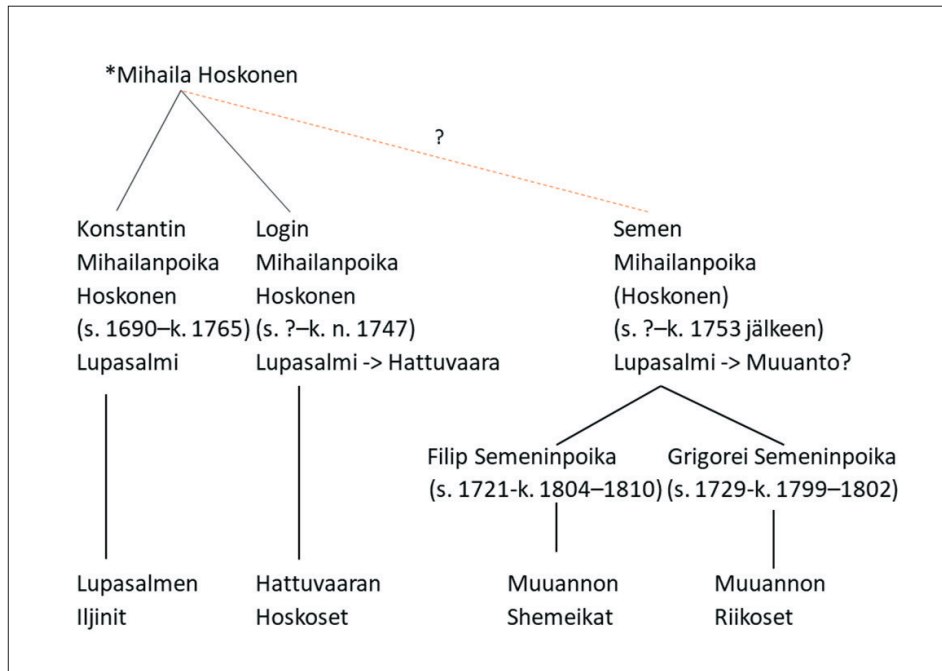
*Mihaila Hoskonen

?

Konstantin
Mihailanpoika
Hoskonen
(s. 1690–k. 1765)
Lupasalmi

Login
Mihailanpoika
Hoskonen
(s. ?–k. n. 1747)
Lupasalmi -> Hattuvaara

Semen
Mihailanpoika
(Hoskonen)
(s. ?–k. 1753 jälkeen)
Lupasalmi -> Muuanto?

Filip Semeninpoika
(s. 1721-k. 1804–1810)

Grigorei Semeninpoika
(s. 1729-k. 1799–1802)

Lupasalmen
Iljinit

Hattuvaaran
Hoskoset

Muuannon
Shemeikat

Muuannon
Riikoset